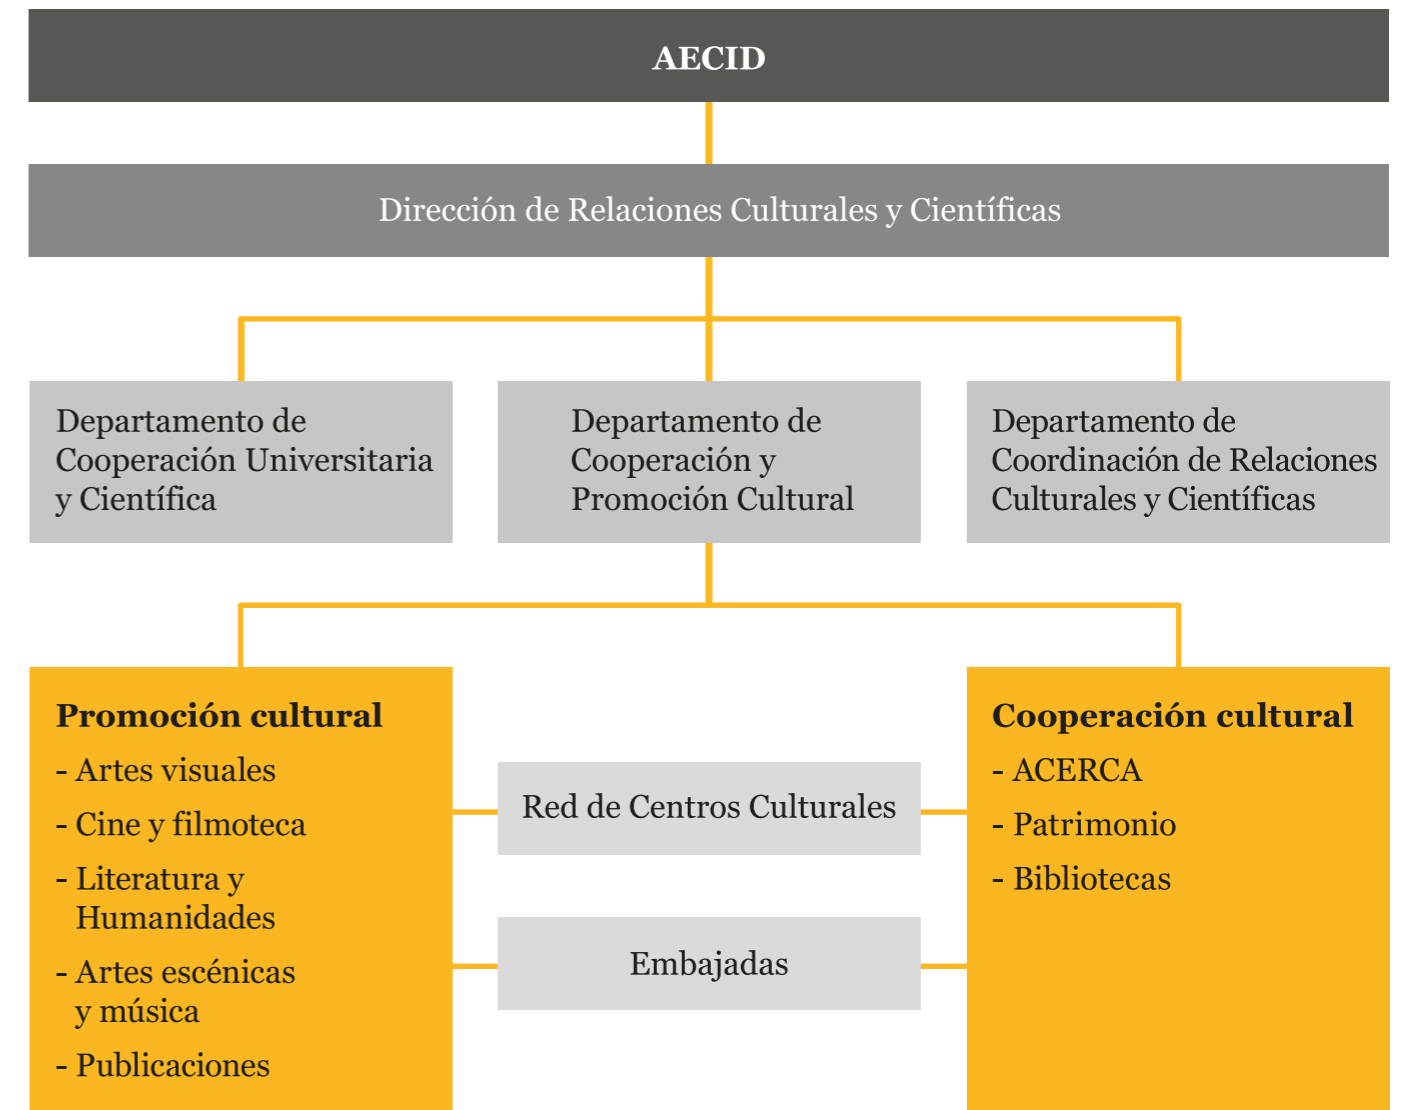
AECID

Dirección de Relaciones Culturales y Científicas

Departamento de Cooperación Universitaria y Científica

Departamento de Cooperación y Promoción Cultural

Departamento de Coordinación de Relaciones Culturales y Científicas

Promoción cultural
- Artes visuales
- Cine y filmoteca
- Literatura y Humanidades
- Artes escénicas y música
- Publicaciones

Red de Centros Culturales

Embajadas

Cooperación cultural
- ACERCA
- Patrimonio
- Bibliotecas